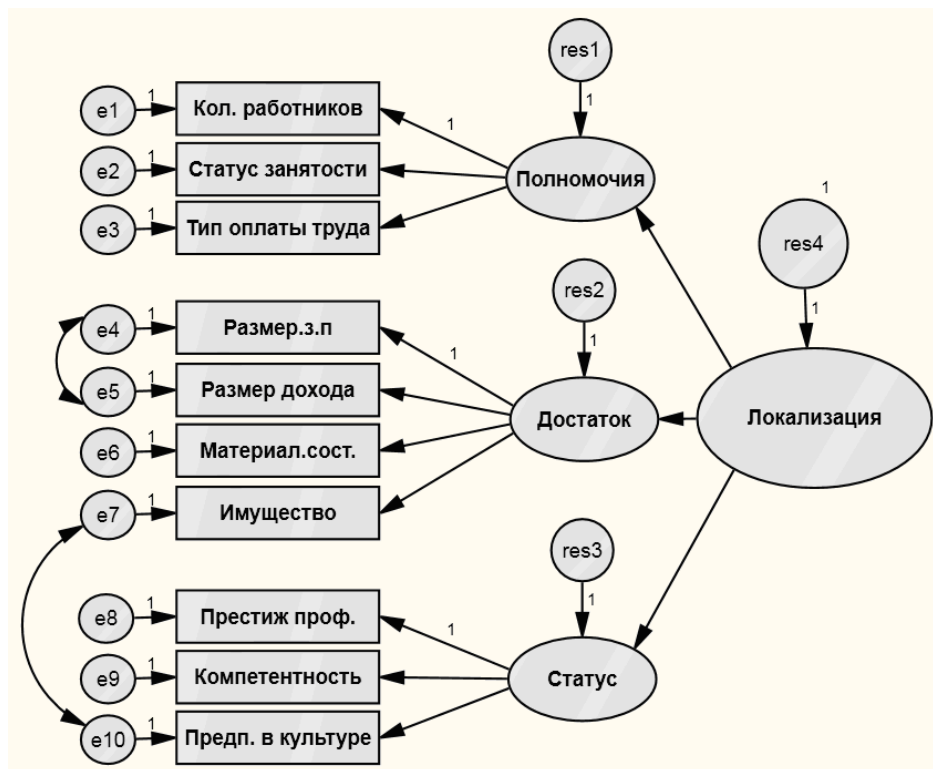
res1
1
1
e1
1
Кол. работников
e2
1
Статус занятости
Полномочия
e3
1
Тип оплаты труда
1
res4
1
res2
1
e4
1
Размер.з.п
1
e5
1
Размер дохода
Достаток
Локализация
e6
1
Материал.сост.
e7
1
Имущество
res3
1
e8
1
Престиж проф.
1
e9
1
Компетентность
Статус
e10
1
Предп. в культуре